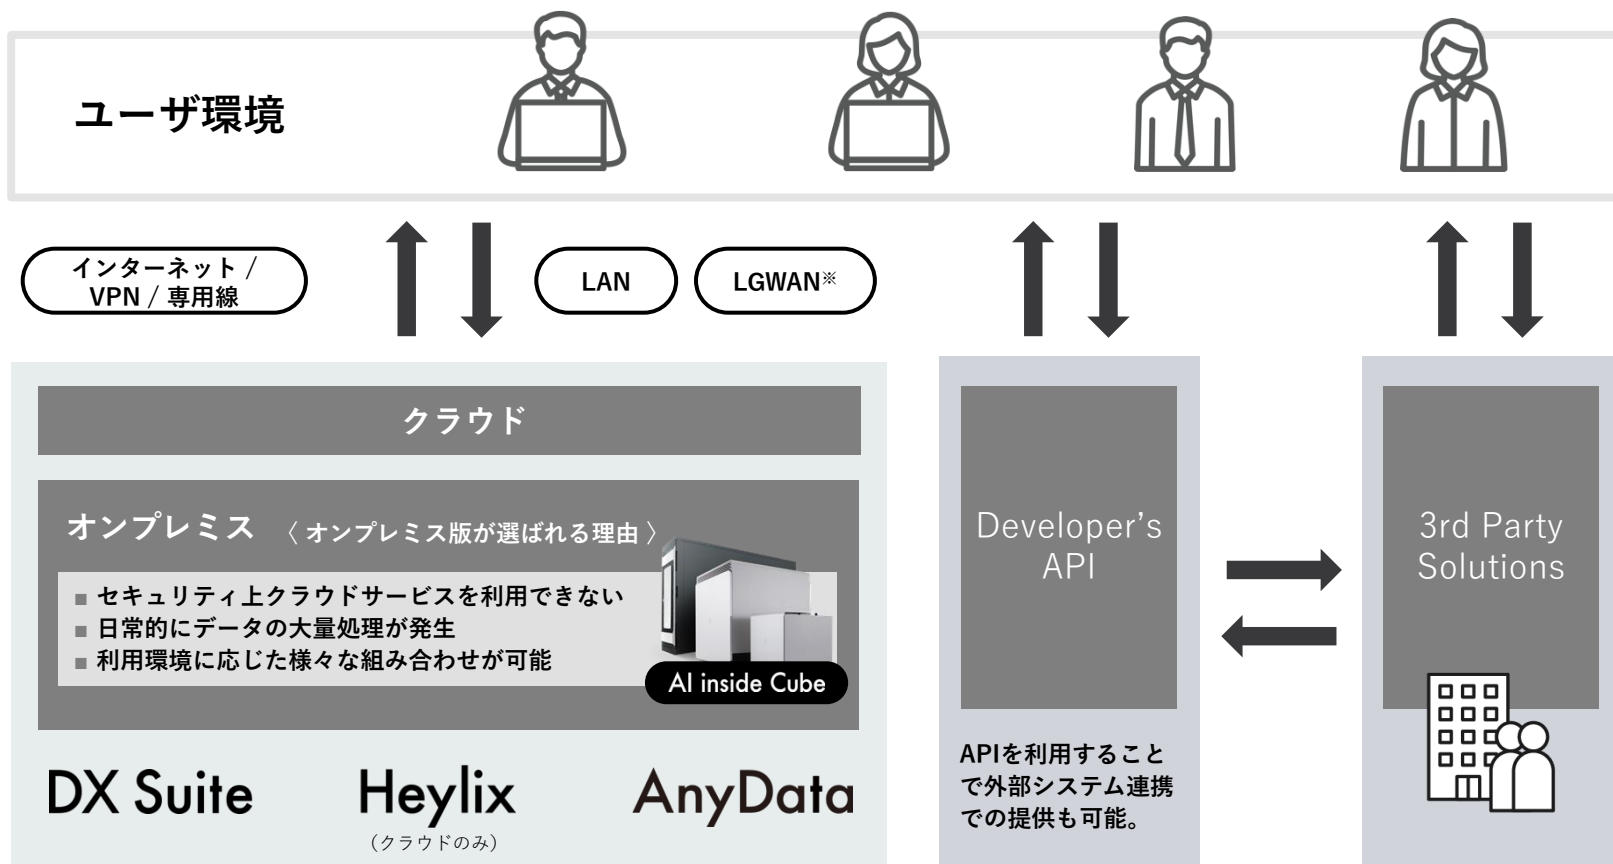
ユーザ環境

インターネット / VPN / 専用線

LAN

LGWAN※

クラウド

オンプレミス 〈 オンプレミス版が選ばれる理由 〉

■ セキュリティ上クラウドサービスを利用できない
■ 日常的にデータの大量処理が発生
■ 利用環境に応じた様々な組み合わせが可能

AI inside Cube

DX Suite

Heylix
（クラウドのみ）

AnyData

Developer's API

APIを利用することで外部システム連携での提供も可能。

3rd Party Solutions